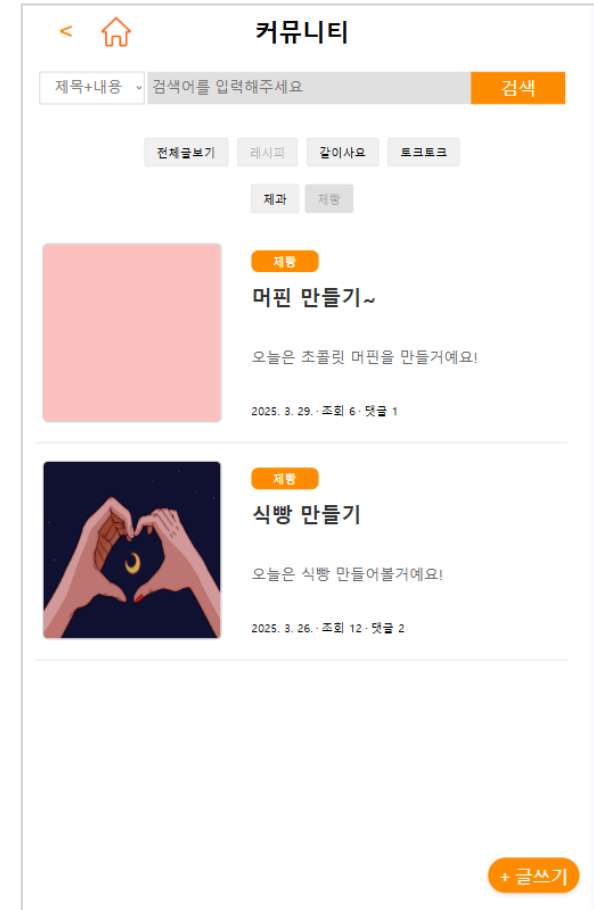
< 커뮤니티

제목+내용 검색어를 입력해주세요 검색

전체글보기 레시피 같이사요 토크토크

제과 제빵

제빵
머핀 만들기~
오늘은 초콜릿 머핀을 만들거예요!
2025. 3. 29. · 조회 6 · 댓글 1

제빵
식빵 만들기
오늘은 식빵 만들어볼거예요!
2025. 3. 26. · 조회 12 · 댓글 2

+ 글쓰기